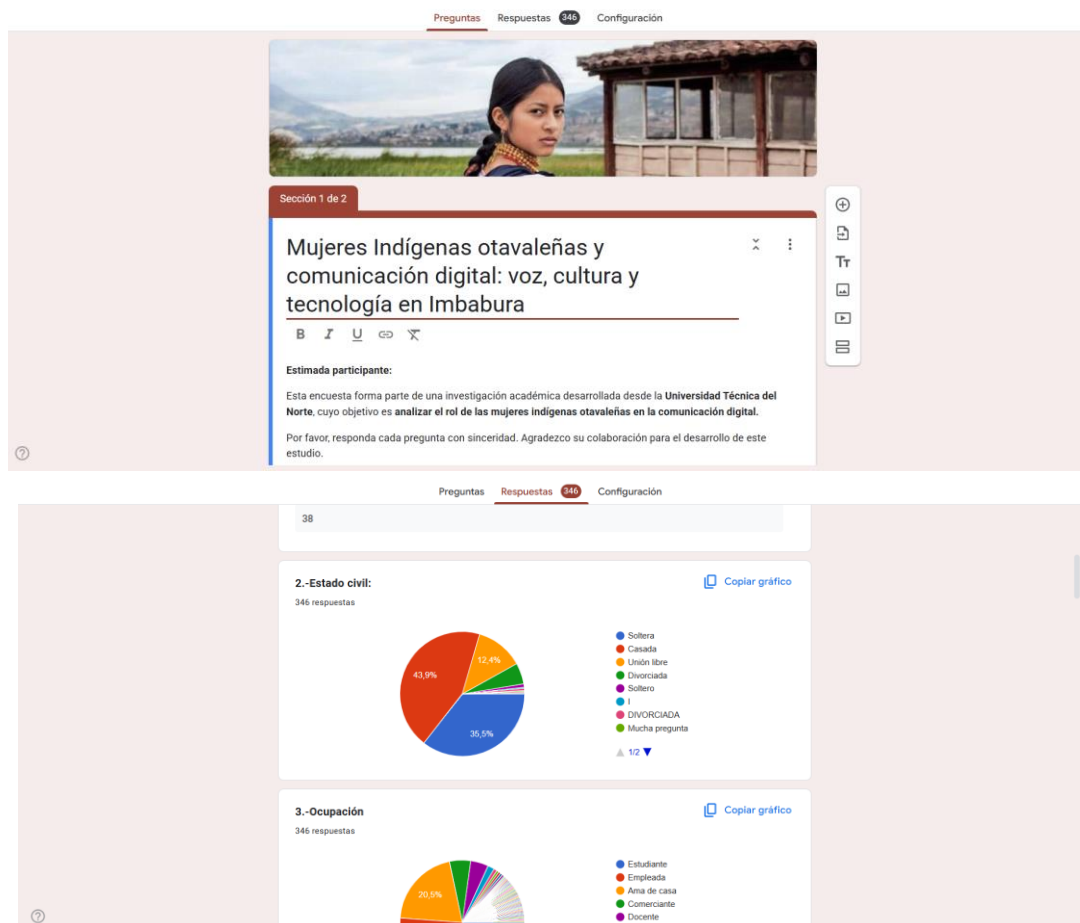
Preguntas Respuestas 346 Configuración

Sección 1 de 2

Mujeres Indígenas otavaleñas y comunicación digital: voz, cultura y tecnología en Imbabura

B I U

Estimada participante:

Esta encuesta forma parte de una investigación académica desarrollada desde la **Universidad Técnica del Norte**, cuyo objetivo es **analizar el rol de las mujeres indígenas otavaleñas en la comunicación digital.**

Por favor, responda cada pregunta con sinceridad. Agradezco su colaboración para el desarrollo de este estudio.

Preguntas Respuestas 346 Configuración

38

2.-Estado civil:
346 respuestas

Copiar gráfico

43,9%
12,4%
35,5%

Soltera
Casada
Unión libre
Divorciada
Soltero
I
DIVORCIADA
Mucha pregunta

1/2

3.-Ocupación
346 respuestas

Copiar gráfico

20,5%

Estudiante
Empleada
Ama de casa
Comerciante
Docente